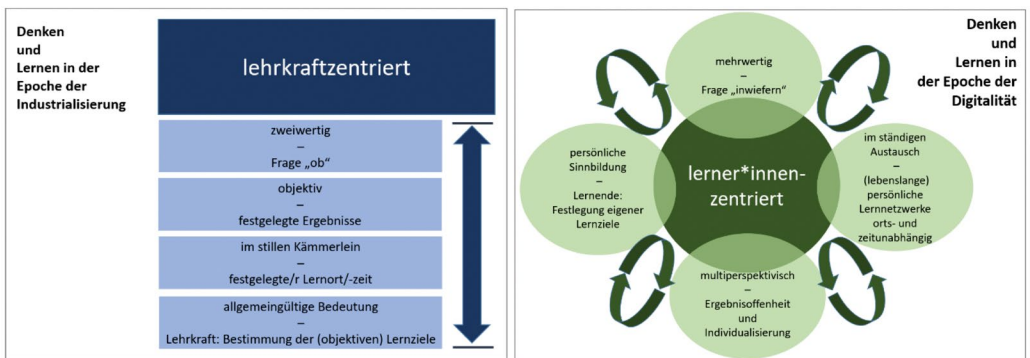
Denken und Lernen in der Epoche der Industrialisierung

lehrkraftzentriert

zweiwertig
–
Frage „ob"

objektiv
–
festgelegte Ergebnisse

im stillen Kämmerlein
–
festgelegte/r Lernort/-zeit

allgemeingültige Bedeutung
–
Lehrkraft: Bestimmung der (objektiven) Lernziele

Denken und Lernen in der Epoche der Digitalität

mehrwertig
–
Frage „inwiefern"

persönliche Sinnbildung
–
Lernende: Festlegung eigener Lernziele

lerner*innen-zentriert

im ständigen Austausch
–
(lebenslange) persönliche Lernnetzwerke orts- und zeitunabhängig

multiperspektivisch
–
Ergebnisoffenheit und Individualisierung